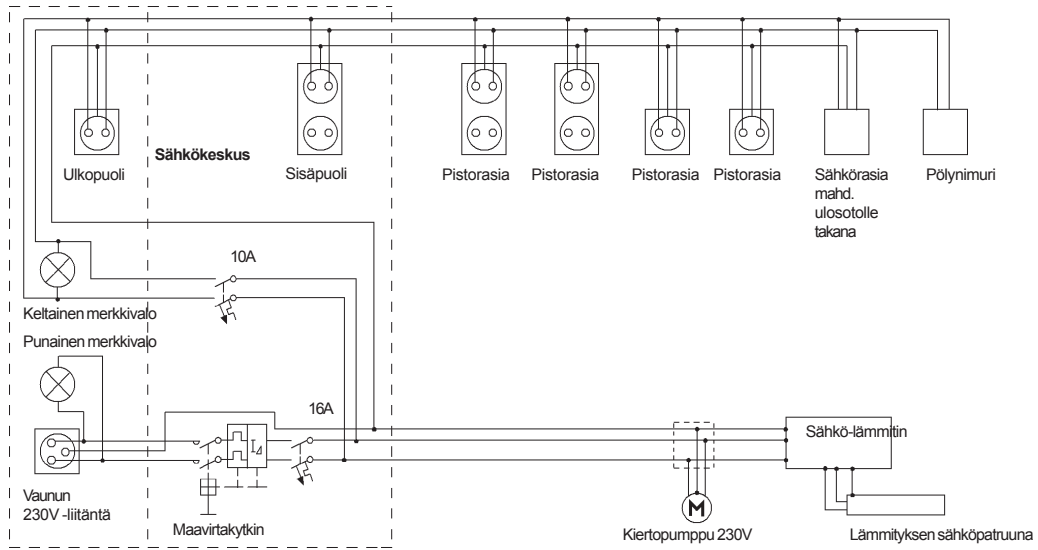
Sähkökeskus

Ulkopuoli

Sisäpuoli

Pistorasia

Pistorasia

Pistorasia

Pistorasia

Sähkörasia mahd. ulosotolle takana

Pölynimuri

10A

Keltainen merkkivalo

Punainen merkkivalo

16A

$I_\Delta$

Sähkö-lämmitin

M

Vaunun 230V -liitäntä

Maavirtakytkin

Kiertopumppu 230V

Lämmityksen sähköpatruuna